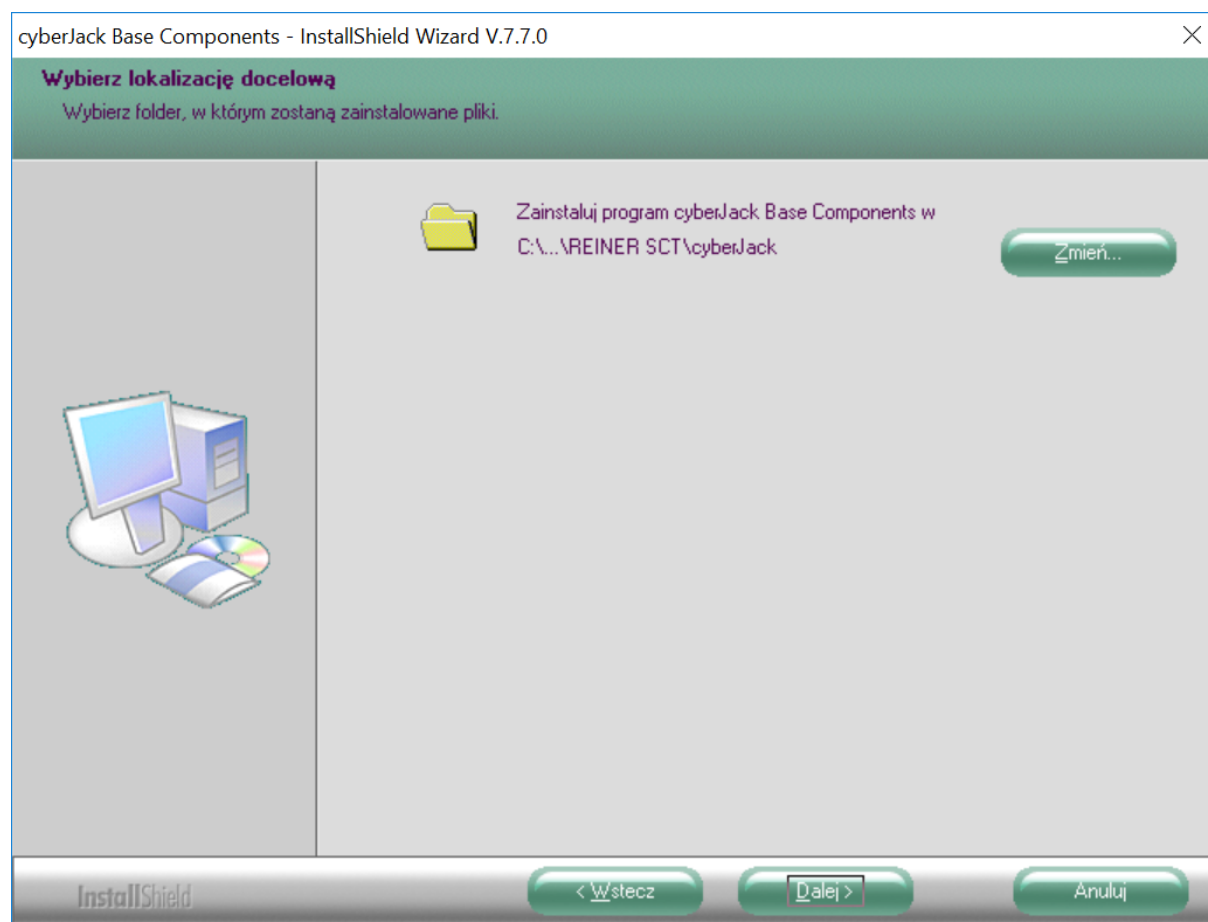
cyberJack Base Components - InstallShield Wizard V.7.7.0

Wybierz lokalizację docelową

Wybierz folder, w którym zostaną zainstalowane pliki.

Zainstaluj program cyberJack Base Components w
C:\...\REINER SCT\cyberJack

Zmień...

InstallShield

< Wstecz

Dalej >

Anuluj